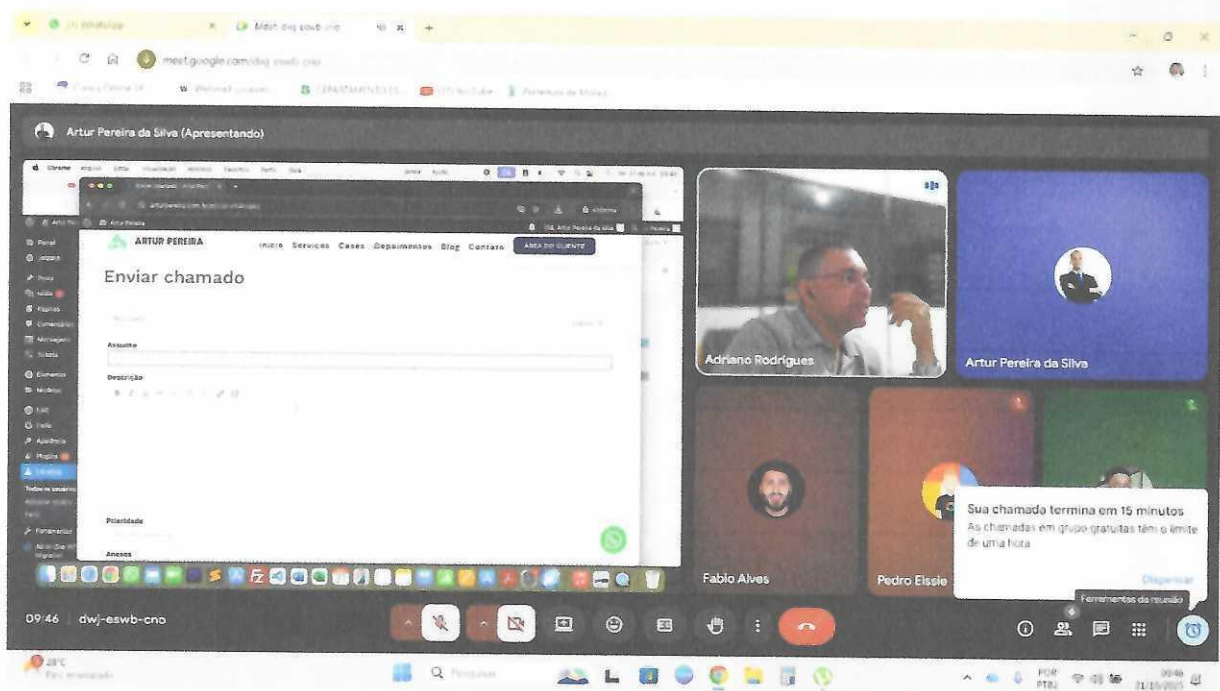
(1) WhatsApp
Meet: dwj-eswb-cno
meet.google.com/dwj-eswb-cno

Artur Pereira da Silva (Apresentando)

ARTUR PEREIRA
Início Serviços Cases Depoimentos Blog Contato ÁREA DO CLIENTE

Enviar chamado

Assunto

Descrição

Prioridade

Anexos

Adriano Rodrigues
Artur Pereira da Silva
Fabio Alves
Pedro Eissie

Sua chamada termina em 15 minutos
As chamadas em grupo gratuitas têm o limite de uma hora
Dispensar

Ferramentas da reunião

09:46 | dwj-eswb-cno

28°C
Pesquisar
POR PTB2